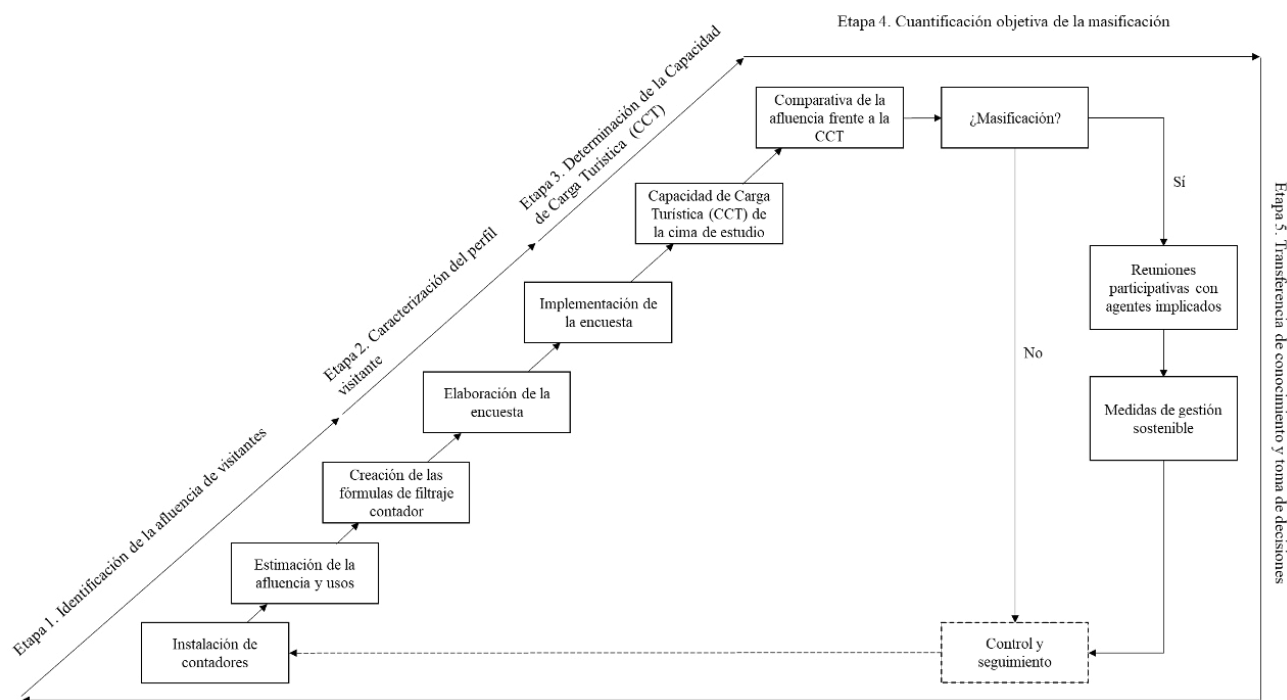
Etapa 4. Cuantificación objetiva de la masificación

Etapa 3. Determinación de la Capacidad de Carga Turística (CCT)

Etapa 2. Caracterización del perfil visitante

Etapa 1. Identificación de la afluencia de visitantes

Comparativa de la afluencia frente a la CCT

¿Masificación?

Sí

Capacidad de Carga Turística (CCT) de la cima de estudio

Reuniones participativas con agentes implicados

Implementación de la encuesta

No

Elaboración de la encuesta

Medidas de gestión sostenible

Creación de las fórmulas de filtraje contador

Estimación de la afluencia y usos

Instalación de contadores

Control y seguimiento

Etapa 5. Transferencia de conocimiento y toma de decisiones